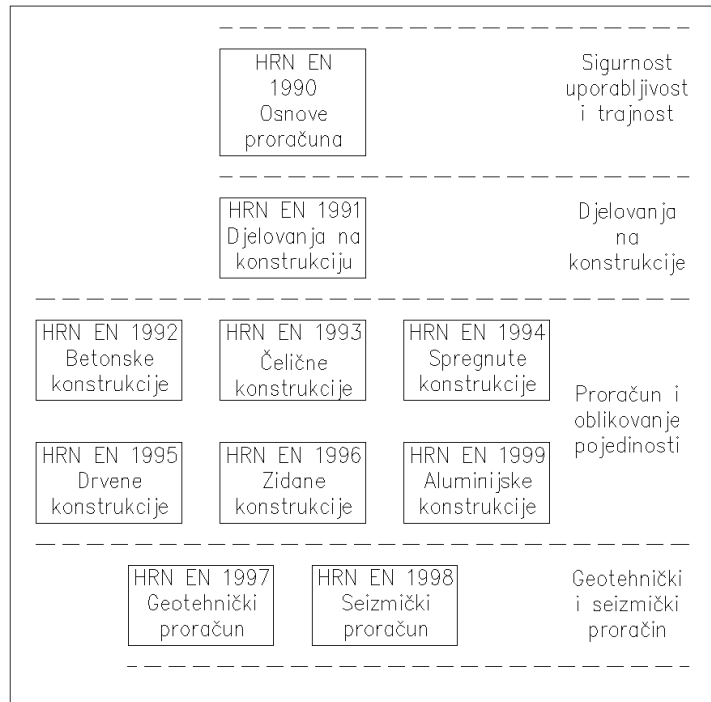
HRN EN 1990 Osnove proračuna

Sigurnost uporabljivost i trajnost

HRN EN 1991 Djelovanja na konstrukciju

Djelovanja na konstrukcije

HRN EN 1992 Betonske konstrukcije

HRN EN 1993 Čelične konstrukcije

HRN EN 1994 Spregnute konstrukcije

HRN EN 1995 Drvene konstrukcije

HRN EN 1996 Zidane konstrukcije

HRN EN 1999 Aluminijske konstrukcije

Proračun i oblikovanje pojedinosti

HRN EN 1997 Geotehnički proračun

HRN EN 1998 Seizmički proračun

Geotehnički i seizmički proračin